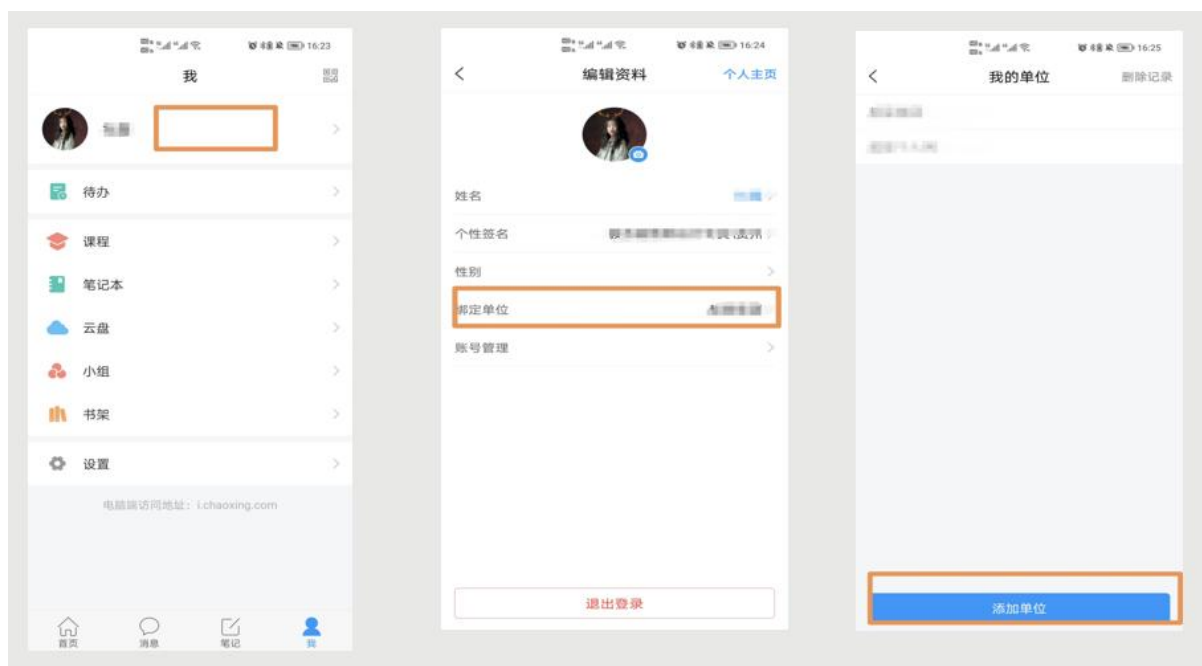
16:23

我

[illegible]

待办

课程

笔记本

云盘

小组

书架

设置

电脑端访问地址：i.chaoxing.com

首页 消息 笔记 我

16:24

编辑资料 个人主页

姓名 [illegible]

个性签名 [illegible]

性别

绑定单位 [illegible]

账号管理

退出登录

16:25

我的单位 删除记录

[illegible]

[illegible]

添加单位